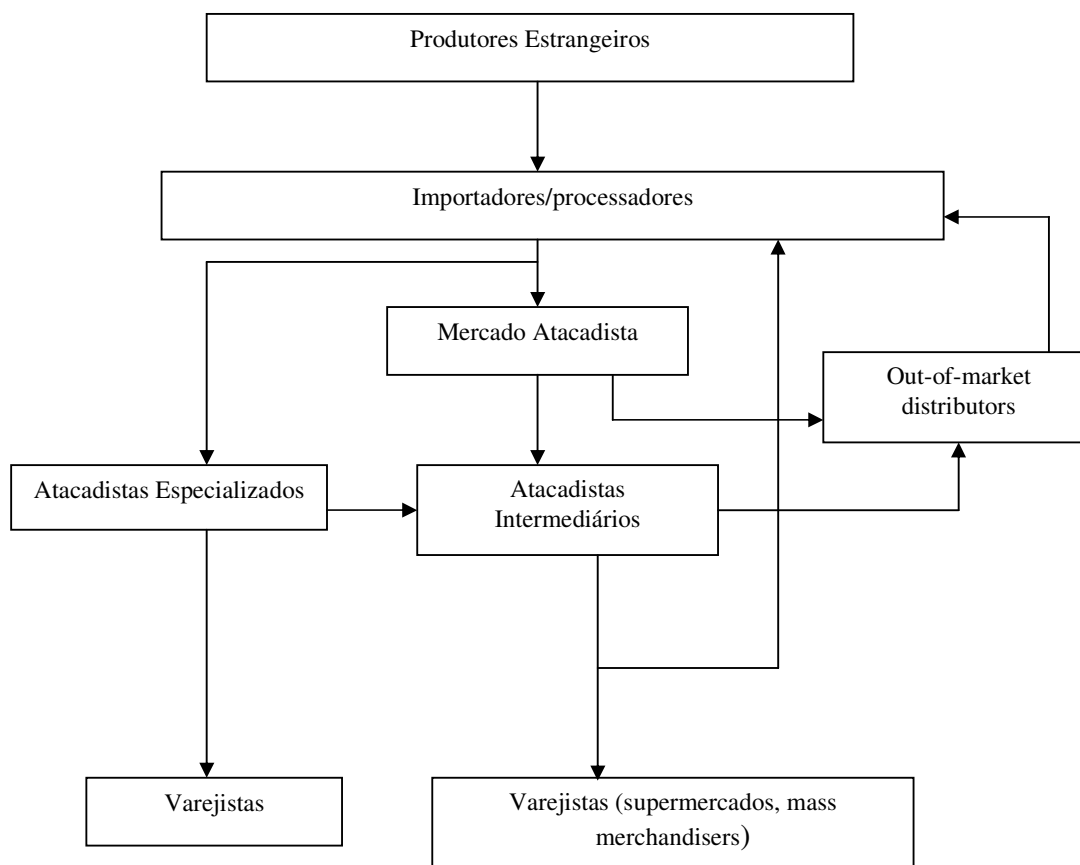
Produtores Estrangeiros

Importadores/processadores

Mercado Atacadista

Out-of-market distributors

Atacadistas Especializados

Atacadistas Intermediários

Varejistas

Varejistas (supermercados, mass merchandisers)